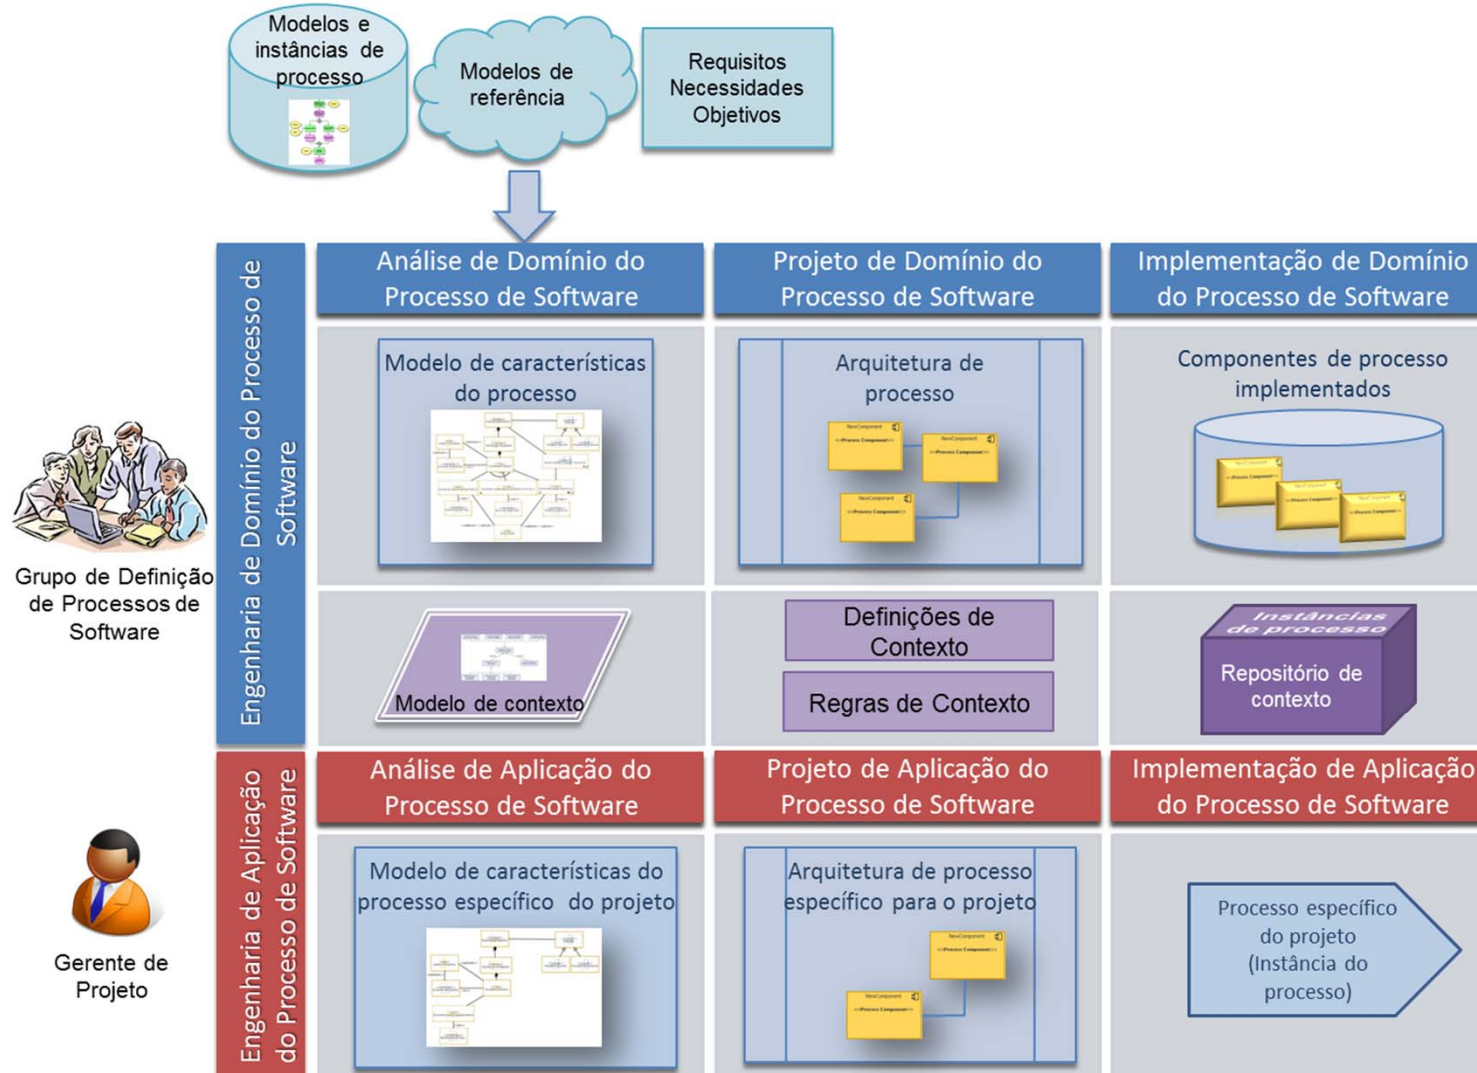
Modelos e instâncias de processo

Modelos de referência

Requisitos
Necessidades
Objetivos

Engenharia de Domínio do Processo de Software

Análise de Domínio do Processo de Software

Projeto de Domínio do Processo de Software

Implementação de Domínio do Processo de Software

Modelo de características do processo

Arquitetura de processo

Componentes de processo implementados

Grupo de Definição de Processos de Software

Modelo de contexto

Definições de Contexto

Regras de Contexto

Instâncias de processo

Repositório de contexto

Engenharia de Aplicação do Processo de Software

Análise de Aplicação do Processo de Software

Projeto de Aplicação do Processo de Software

Implementação de Aplicação do Processo de Software

Modelo de características do processo específico do projeto

Arquitetura de processo específico para o projeto

Processo específico do projeto (Instância do processo)

Gerente de Projeto